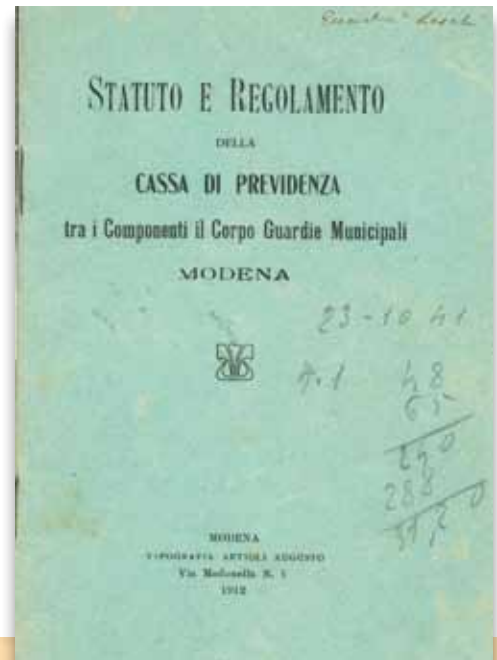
Ricevitoria "Locali"

Statuto e Regolamento

della

CASSA DI PREVIDENZA

tra i Componenti il Corpo Guardie Municipali

MODENA

23-10 41

4.1

48
65
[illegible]
288
31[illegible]

MODENA
TIPOGRAFIA ARTIOLI AUGUSTO
Via Modonella N. 1
1912